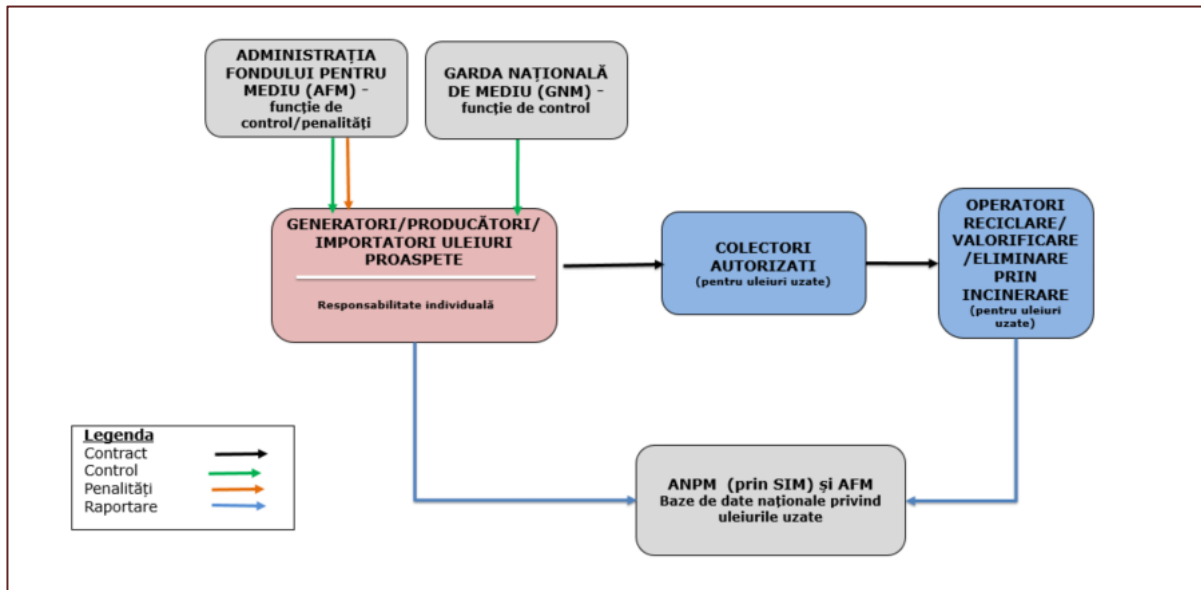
ADMINISTRAȚIA FONDULUI PENTRU MEDIU (AFM) - funcție de control/penalități

GARDA NAȚIONALĂ DE MEDIU (GNM) - funcție de control

GENERATORI/PRODUCĂTORI/ IMPORTATORI ULEIURI PROASPETE

Responsabilitate individuală

COLECTORI AUTORIZATI
(pentru uleiuri uzate)

OPERATORI RECICLARE/ VALORIFICARE /ELIMINARE PRIN INCINERARE
(pentru uleiuri uzate)

Legenda
Contract
Control
Penalități
Raportare

ANPM (prin SIM) și AFM
Baze de date naționale privind uleiurile uzate